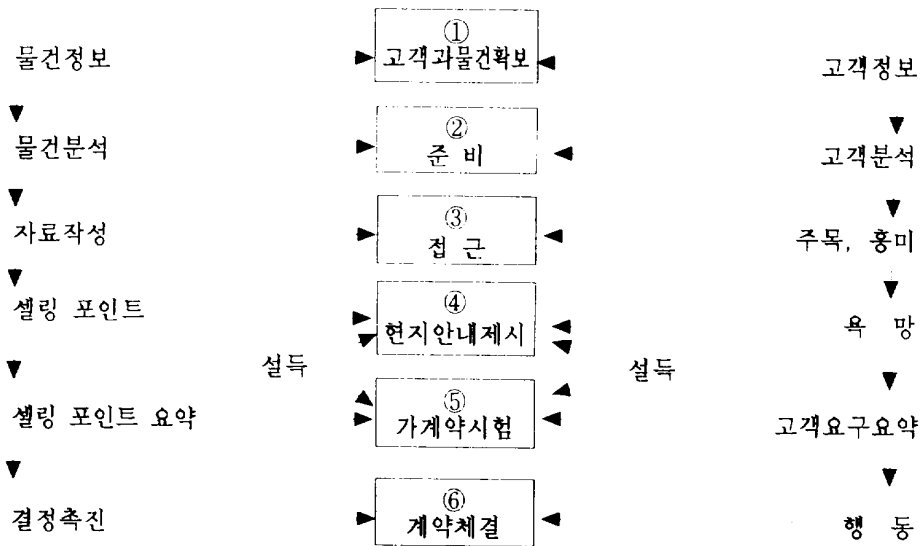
물건정보

물건분석

자료작성

셀링 포인트

셀링 포인트 요약

결정촉진

① 고객과물건확보

② 준 비

③ 접 근

④ 현지안내제시

⑤ 가계약시험

⑥ 계약체결

설득

설득

고객정보

고객분석

주목, 흥미

욕 망

고객요구요약

행 동